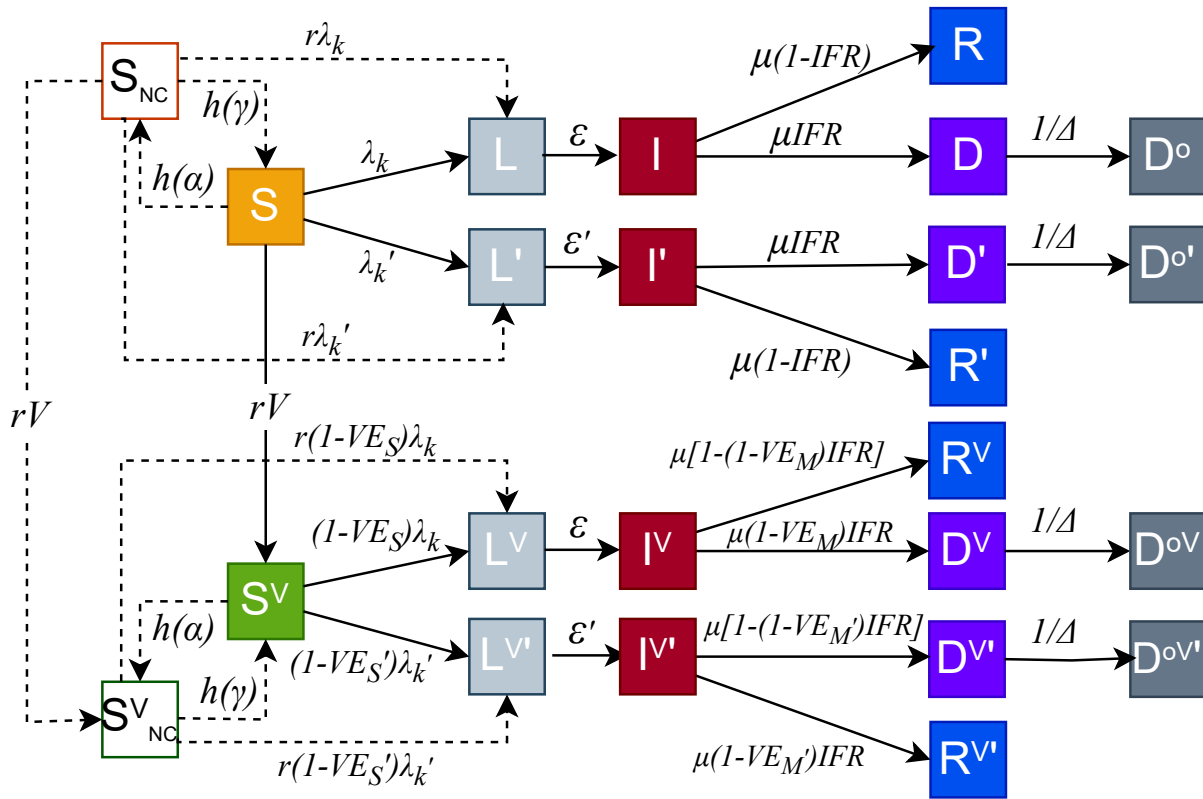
$S_{NC}$

$r\lambda_k$

$h(\gamma)$

$h(\alpha)$

S

$\lambda_k$

$\lambda_k'$

L

L'

$\varepsilon$

$\varepsilon'$

I

I'

$\mu(1\text{-}IFR)$

$\mu IFR$

$\mu IFR$

$\mu(1\text{-}IFR)$

R

D

D'

R'

$1/\Delta$

$1/\Delta$

$D^o$

$D^{o'}$

$r\lambda_k'$

$rV$

$rV$

$r(1\text{-}VE_S)\lambda_k$

$\mu[1\text{-}(1\text{-}VE_M)IFR]$

$R^V$

$(1\text{-}VE_S)\lambda_k$

$L^V$

$\varepsilon$

$I^V$

$\mu(1\text{-}VE_M)IFR$

$D^V$

$1/\Delta$

$D^{oV}$

$S^V$

$h(\alpha)$

$L^{V'}$

$\varepsilon'$

$I^{V'}$

$\mu[1\text{-}(1\text{-}VE_M')IFR]$

$D^{V'}$

$1/\Delta$

$D^{oV'}$

$(1\text{-}VE_S')\lambda_k'$

$h(\gamma)$

$S^V_{NC}$

$\mu(1\text{-}VE_M')IFR$

$R^{V'}$

$r(1\text{-}VE_S')\lambda_k'$